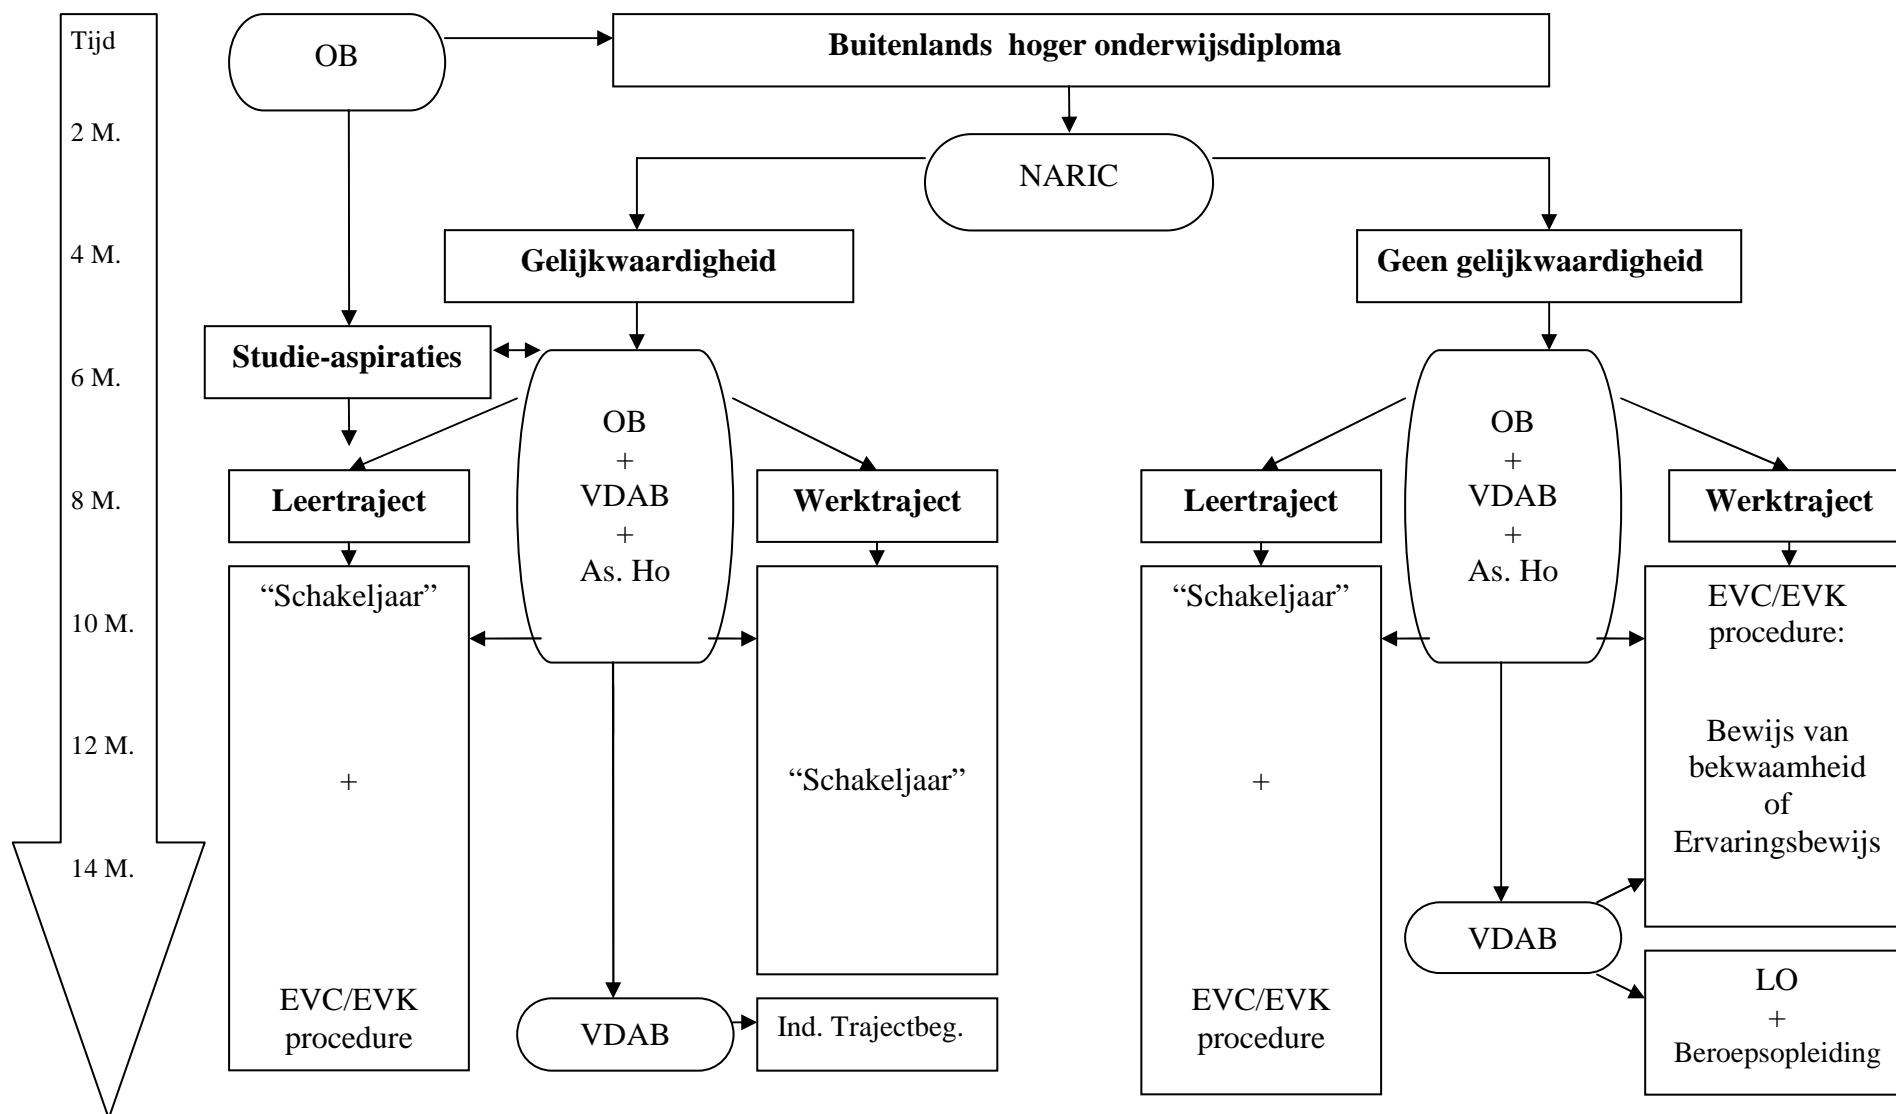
Tijd
2 M.
4 M.
6 M.
8 M.
10 M.
12 M.
14 M.

OB

Buitenlands hoger onderwijsdiploma

NARIC

Gelijkwaardigheid

Geen gelijkwaardigheid

Studie-aspiraties

OB + VDAB + As. Ho

Leertraject

Werktraject

"Schakeljaar"

+

EVC/EVK procedure

"Schakeljaar"

VDAB

Ind. Trajectbeg.

OB + VDAB + As. Ho

Leertraject

Werktraject

"Schakeljaar"

+

EVC/EVK procedure

EVC/EVK procedure:

Bewijs van bekwaamheid of Ervaringsbewijs

VDAB

LO + Beroepsopleiding